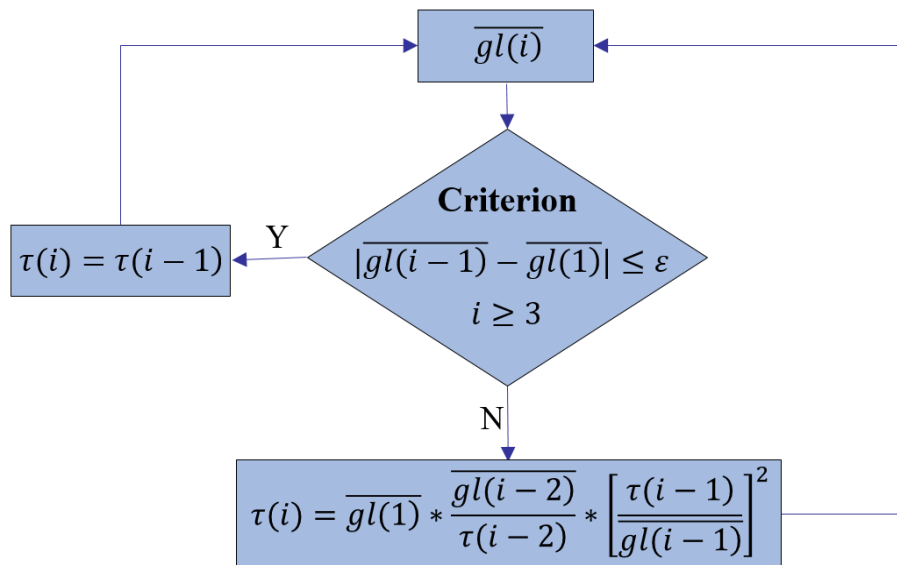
$\overline{gl(i)}$

Criterion

$|\overline{gl(i-1)} - \overline{gl(1)}| \leq \varepsilon$

$i \geq 3$

Y

$\tau(i) = \tau(i-1)$

N

$\tau(i) = \overline{gl(1)} * \frac{\overline{gl(i-2)}}{\tau(i-2)} * \left[\frac{\tau(i-1)}{\overline{gl(i-1)}}\right]^2$